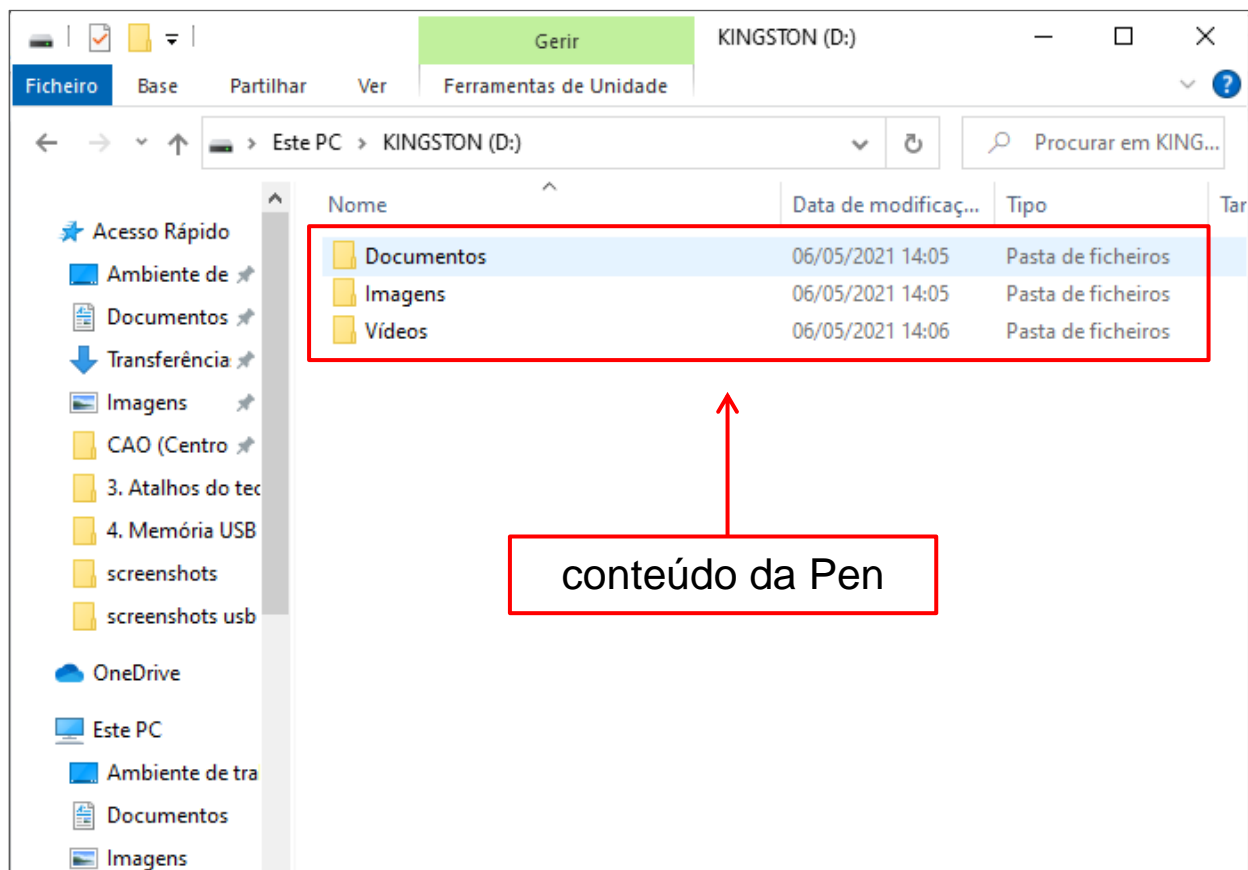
Gerir
KINGSTON (D:)

Ficheiro Base Partilhar Ver Ferramentas de Unidade

Este PC > KINGSTON (D:)

Procurar em KING...

Acesso Rápido
Ambiente de
Documentos
Transferência
Imagens
CAO (Centro
3. Atalhos do tec
4. Memória USB
screenshots
screenshots usb
OneDrive
Este PC
Ambiente de tra
Documentos
Imagens

| Nome | Data de modificaç... | Tipo | Tar |
|---|---|---|---|
| Documentos | 06/05/2021 14:05 | Pasta de ficheiros | |
| Imagens | 06/05/2021 14:05 | Pasta de ficheiros | |
| Vídeos | 06/05/2021 14:06 | Pasta de ficheiros | |

conteúdo da Pen